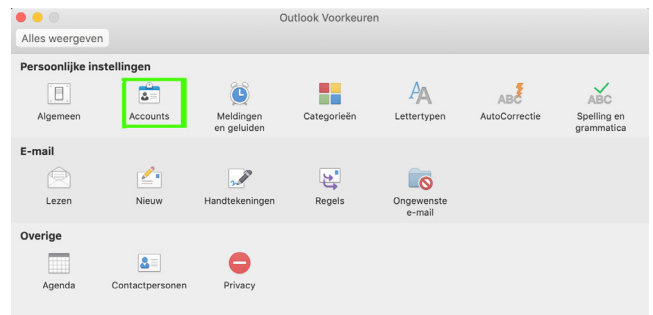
Outlook Voorkeuren

Alles weergeven

Persoonlijke instellingen

Algemeen

Accounts

Meldingen en geluiden

Categorieën

Lettertypen

ABC

AutoCorrectie

ABC

Spelling en grammatica

E-mail

Lezen

Nieuw

Handtekeningen

Regels

Ongewenste e-mail

Overige

Agenda

Contactpersonen

Privacy